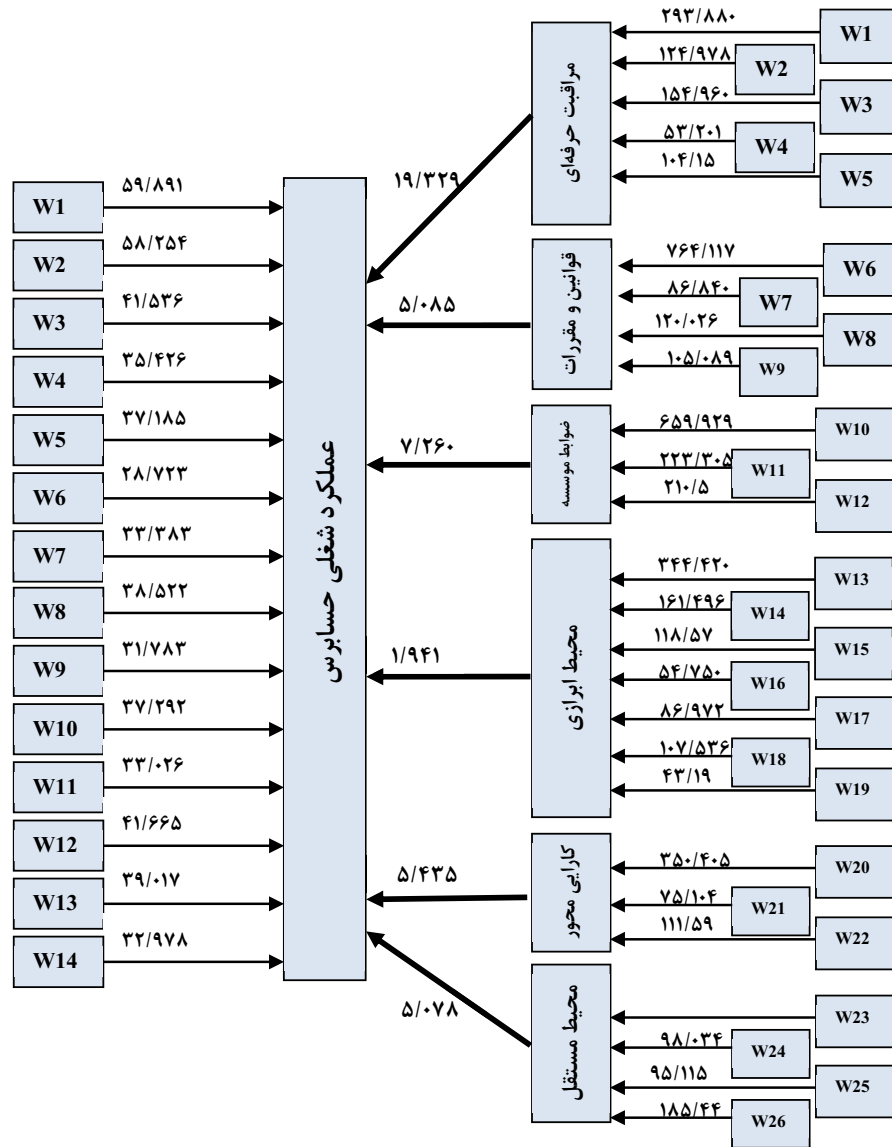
W1
۵۹/۸۹۱
W2
۵۸/۲۵۴
W3
۴۱/۵۳۶
W4
۳۵/۴۲۶
W5
۳۷/۱۸۵
W6
۲۸/۷۲۳
W7
۳۳/۳۸۳
W8
۳۸/۵۲۲
W9
۳۱/۷۸۳
W10
۳۷/۲۹۲
W11
۳۳/۰۲۶
W12
۴۱/۶۶۵
W13
۳۹/۰۱۷
W14
۳۲/۹۷۸

عملکرد شغلی حسابرس

۱۹/۳۲۹
۵/۰۸۵
۷/۲۶۰
۱/۹۴۱
۵/۴۳۵
۵/۰۷۸

مراقبت حرفه‌ای
۲۹۳/۸۸۰ W1
۱۲۴/۹۷۸ W2
۱۵۴/۹۶۰ W3
۵۳/۲۰۱ W4
۱۰۴/۱۵ W5

قوانین و مقررات
۷۶۴/۱۱۷ W6
۸۶/۸۴۰ W7
۱۲۰/۰۲۶ W8
۱۰۵/۰۸۹ W9

ضوابط موسسه
۶۵۹/۹۲۹ W10
۲۲۳/۳۰۵ W11
۲۱۰/۵ W12

محیط ابزاری
۳۴۴/۴۲۰ W13
۱۶۱/۴۹۶ W14
۱۱۸/۵۷ W15
۵۴/۷۵۰ W16
۸۶/۹۷۲ W17
۱۰۷/۵۳۶ W18
۴۳/۱۹ W19

کارایی محور
۳۵۰/۴۰۵ W20
۷۵/۱۰۴ W21
۱۱۱/۵۹ W22

محیط مستقل
W23
۹۸/۰۳۴ W24
۹۵/۱۱۵ W25
۱۸۵/۴۴ W26